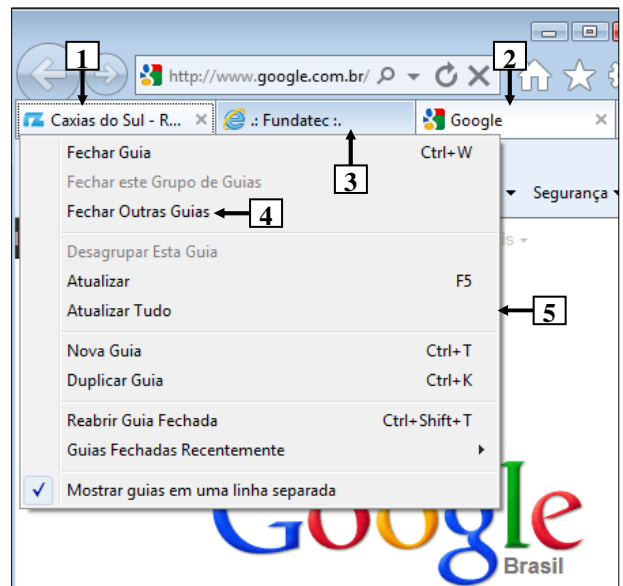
1
2
http://www.google.com.br/
Caxias do Sul - R...
.: Fundatec :.
Google
3
Fechar Guia Ctrl+W
Fechar este Grupo de Guias
Fechar Outras Guias
4
Segurança
Desagrupar Esta Guia
Atualizar F5
Atualizar Tudo
5
Nova Guia Ctrl+T
Duplicar Guia Ctrl+K
Reabrir Guia Fechada Ctrl+Shift+T
Guias Fechadas Recentemente
Mostrar guias em uma linha separada
Google
Brasil